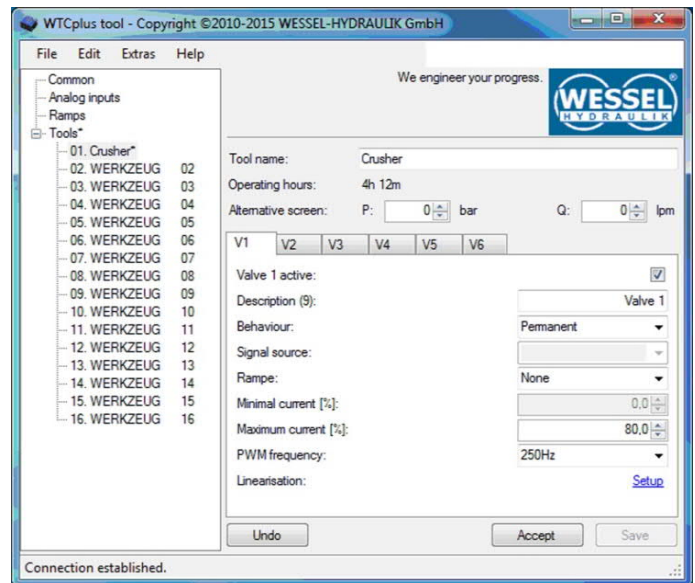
WTCplus tool - Copyright ©2010-2015 WESSEL-HYDRAULIK GmbH

File Edit Extras Help

Common
Analog inputs
Ramps
Tools*
01. Crusher*
02. WERKZEUG 02
03. WERKZEUG 03
04. WERKZEUG 04
05. WERKZEUG 05
06. WERKZEUG 06
07. WERKZEUG 07
08. WERKZEUG 08
09. WERKZEUG 09
10. WERKZEUG 10
11. WERKZEUG 11
12. WERKZEUG 12
13. WERKZEUG 13
14. WERKZEUG 14
15. WERKZEUG 15
16. WERKZEUG 16

We engineer your progress.

WESSEL HYDRAULIK

Tool name: Crusher
Operating hours: 4h 12m
Alternative screen: P: 0 bar Q: 0 lpm

V1 V2 V3 V4 V5 V6

Valve 1 active:
Description (9): Valve 1
Behaviour: Permanent
Signal source:
Rampe: None
Minimal current [%]: 0,0
Maximum current [%]: 80,0
PWM frequency: 250Hz
Linearisation: Setup

Undo Accept Save

Connection established.